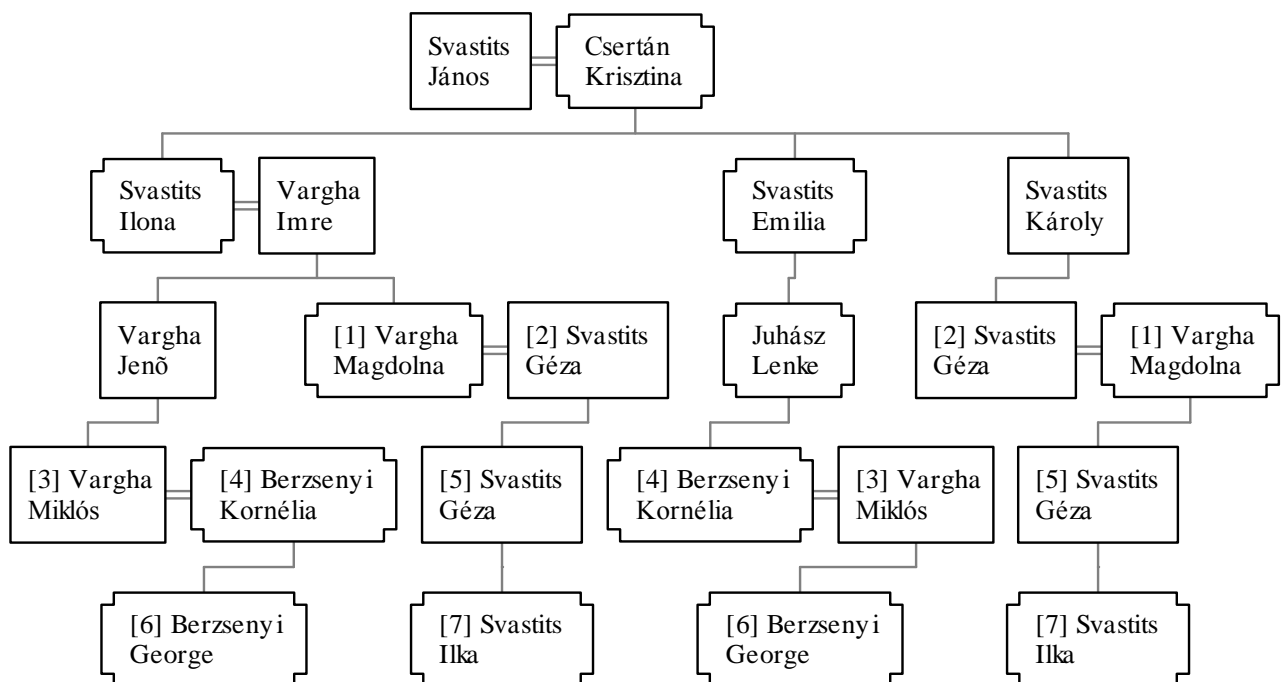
Svastits János

Csertán Krisztina

Svastits Ilona

Vargha Imre

Svastits Emilia

Svastits Károly

Vargha Jenõ

[1] Vargha Magdolna

[2] Svastits Géza

Juhász Lenke

[2] Svastits Géza

[1] Vargha Magdolna

[3] Vargha Miklós

[4] Berzsenyi Kornélia

[5] Svastits Géza

[4] Berzsenyi Kornélia

[3] Vargha Miklós

[5] Svastits Géza

[6] Berzsenyi George

[7] Svastits Ilka

[6] Berzsenyi George

[7] Svastits Ilka